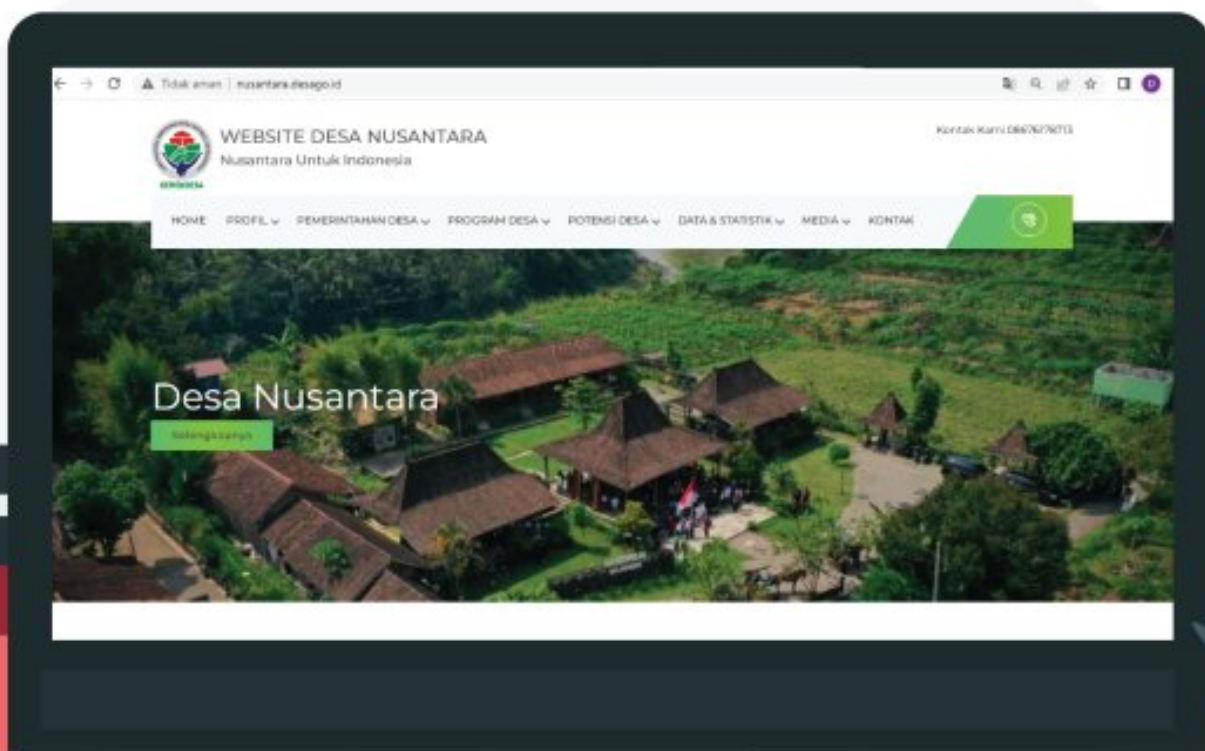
Tidak aman | nusantara.desago.id

WEBSITE DESA NUSANTARA
Nusantara Untuk Indonesia

Kontak Kami 08676276713

HOME PROFIL PEMERINTAHAN DESA PROGRAM DESA POTENSI DESA DATA & STATISTIK MEDIA KONTAK

Desa Nusantara

Selengkapnya